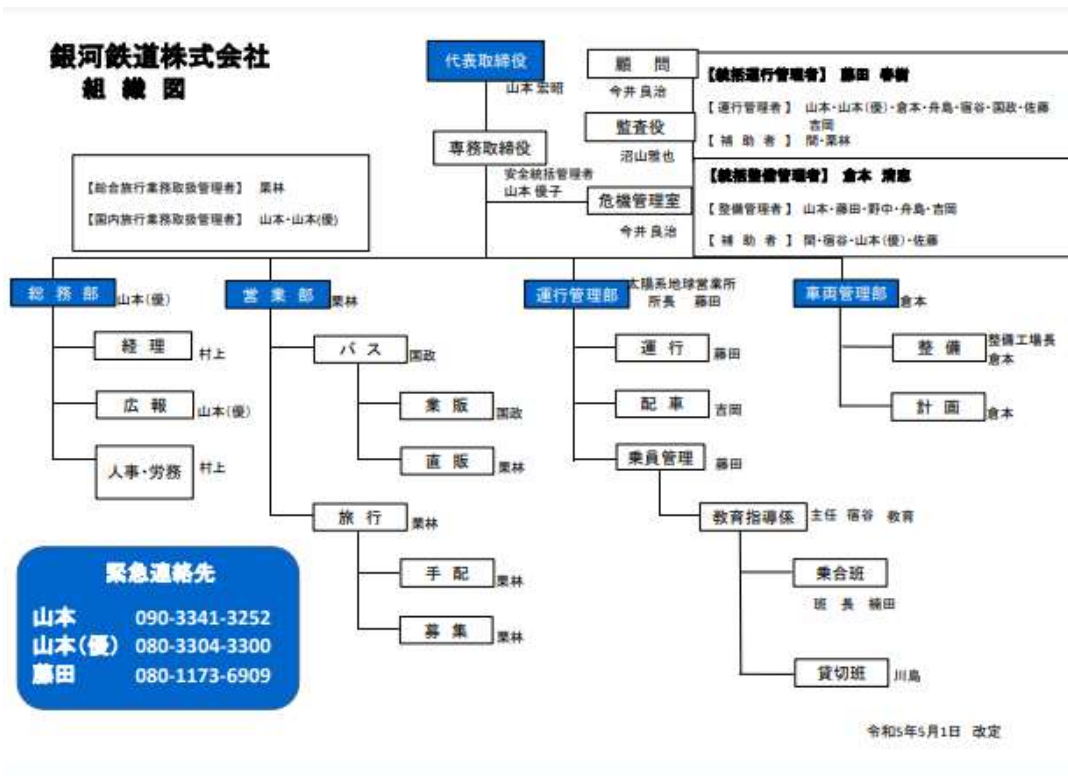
銀河鉄道株式会社
組織図

代表取締役
山本 宏昭

顧問
今井 良治

監査役
沼山 雅也

専務取締役
安全統括管理者
山本 優子

危機管理室
今井 良治

【統括運行管理者】 藤田 春樹
【運行管理者】 山本・山本(優)・倉本・舟島・宿谷・国政・佐藤 吉岡
【補助者】 関・栗林

【統括整備管理者】 倉本 清恵
【整備管理者】 山本・藤田・野中・舟島・吉岡
【補助者】 関・宿谷・山本(優)・佐藤

【総合旅行業務取扱管理者】 栗林
【国内旅行業務取扱管理者】 山本・山本(優)

総務部 山本(優)
経理 村上
広報 山本(優)
人事・労務 村上

営業部 栗林
バス 国政
業販 国政
直販 栗林
旅行 栗林
手配 栗林
募集 栗林

運行管理部 太陽系地球営業所 所長 藤田
運行 藤田
配車 吉岡
乗員管理 藤田
教育指導係 主任 宿谷 教育
乗合班 班長 楠田
貸切班 川島

車両管理部 倉本
整備 整備工場長 倉本
計画 倉本

緊急連絡先
山本 090-3341-3252
山本(優) 080-3304-3300
藤田 080-1173-6909

令和5年5月1日 改定